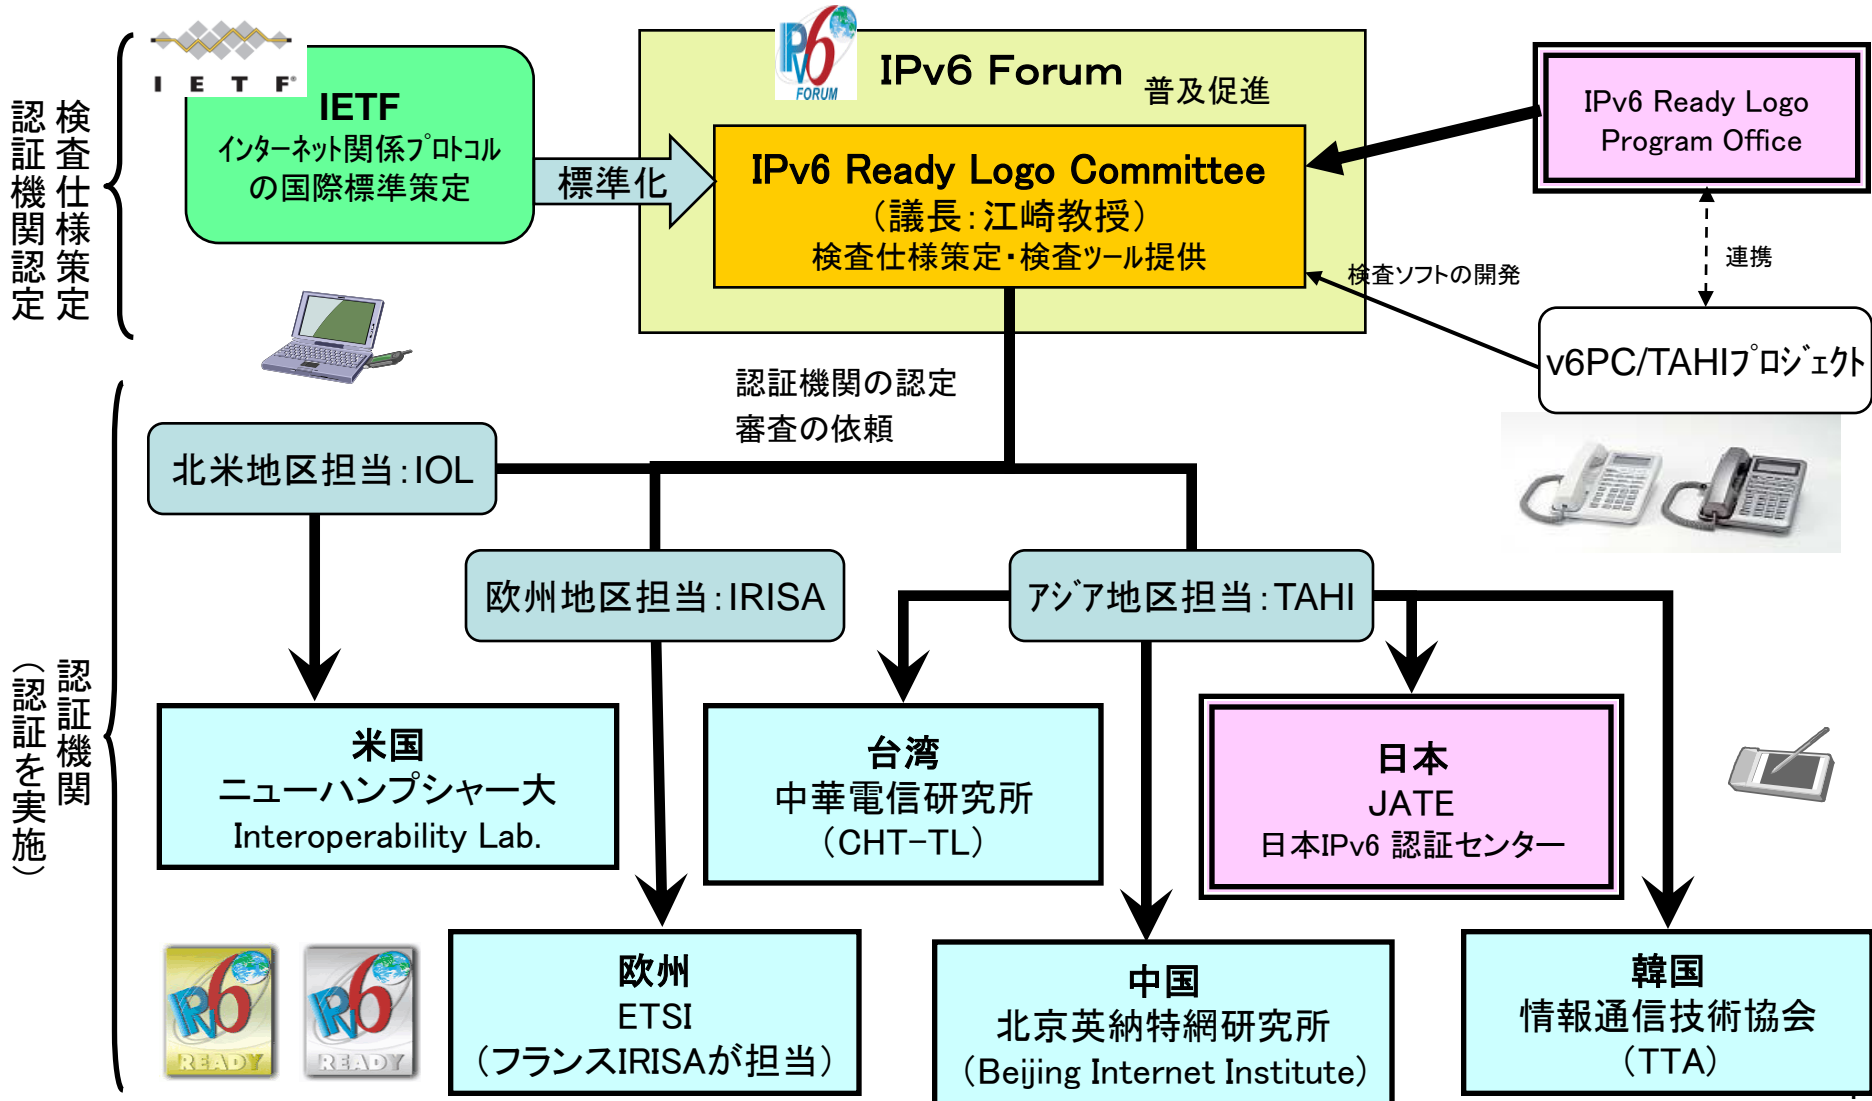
検査仕様策定
認証機関認定

I E T F

IETF
インターネット関係プロトコルの国際標準策定

標準化

IPv6 FORUM

IPv6 Forum 普及促進

IPv6 Ready Logo Committee
（議長：江崎教授）
検査仕様策定・検査ツール提供

IPv6 Ready Logo Program Office

連携

検査ソフトの開発

v6PC/TAHIプロジェクト

認証機関の認定
審査の依頼

認証機関
（認証を実施）

北米地区担当：IOL

欧州地区担当：IRISA

アジア地区担当：TAHI

米国
ニューハンプシャー大
Interoperability Lab.

台湾
中華電信研究所
（CHT-TL）

日本
JATE
日本IPv6 認証センター

欧州
ETSI
（フランスIRISAが担当）

中国
北京英納特網研究所
（Beijing Internet Institute）

韓国
情報通信技術協会
（TTA）

READY

READY